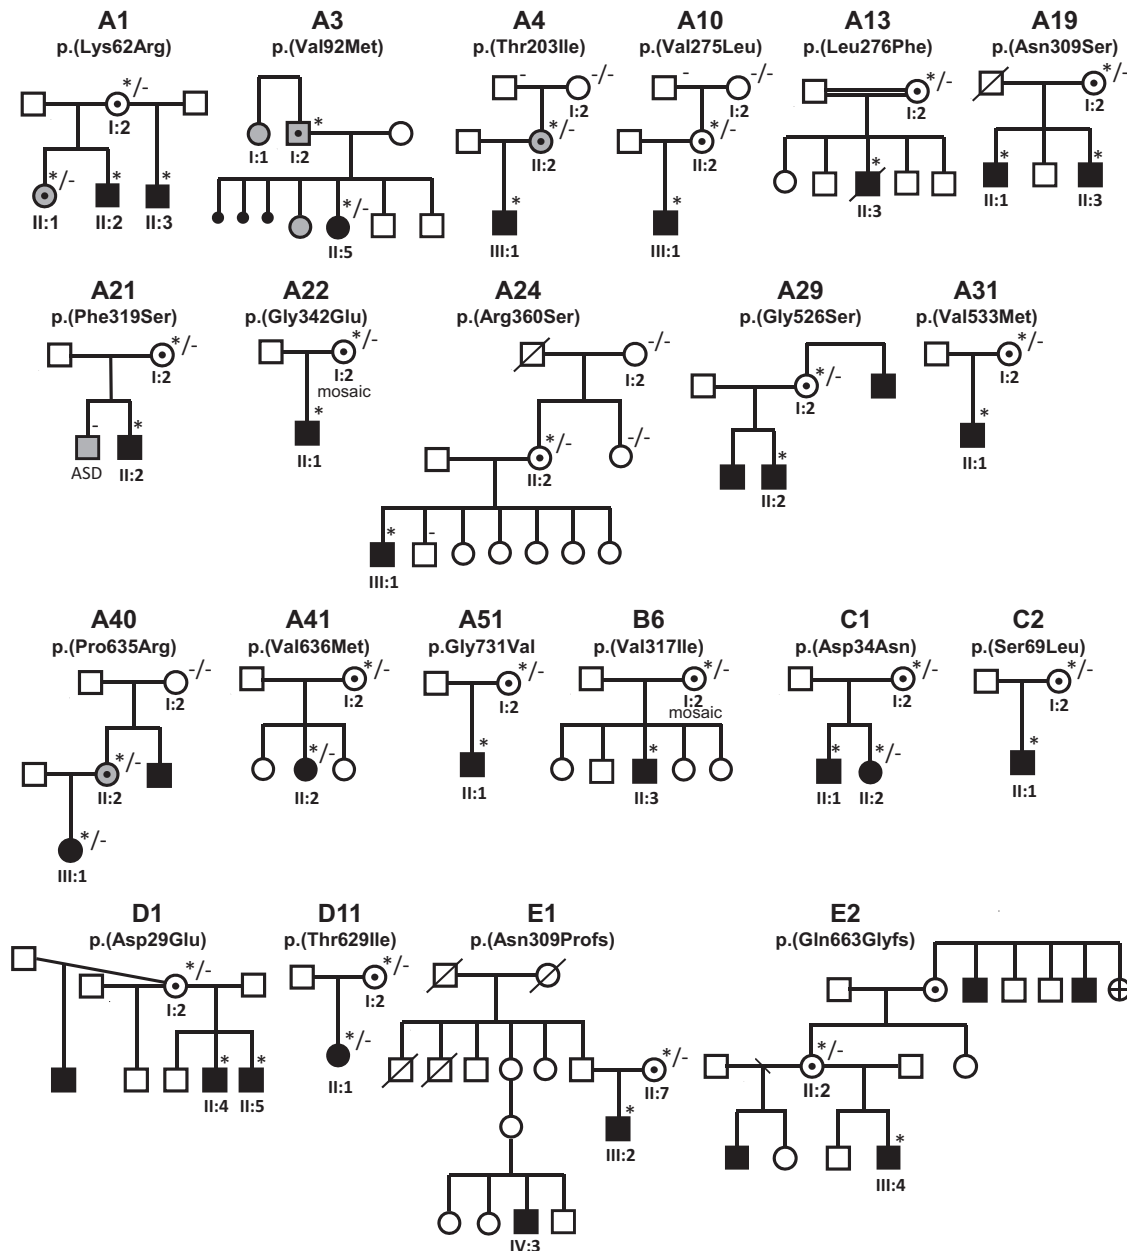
A1
p.(Lys62Arg)
*/-
I:2
*/-
*
*
II:1 II:2 II:3

A3
p.(Val92Met)
*
I:1 I:2
*/-
II:5

A4
p.(Thr203Ile)
- -/-
I:2
*/-
II:2
*
III:1

A10
p.(Val275Leu)
- -/-
I:2
*/-
II:2
*
III:1

A13
p.(Leu276Phe)
*/-
I:2
*
II:3

A19
p.(Asn309Ser)
*/-
I:2
* *
II:1 II:3

A21
p.(Phe319Ser)
*/-
I:2
- *
ASD II:2

A22
p.(Gly342Glu)
*/-
I:2
mosaic
*
II:1

A24
p.(Arg360Ser)
-/-
I:2
*/-
II:2
-/-
* -
III:1

A29
p.(Gly526Ser)
*/-
I:2
*
II:2

A31
p.(Val533Met)
*/-
I:2
*
II:1

A40
p.(Pro635Arg)
-/-
I:2
*/-
II:2
*/-
III:1

A41
p.(Val636Met)
*/-
I:2
*/-
II:2

A51
p.Gly731Val
*/-
I:2
*
II:1

B6
p.(Val317Ile)
*/-
I:2
mosaic
*
II:3

C1
p.(Asp34Asn)
*/-
I:2
* */-
II:1 II:2

C2
p.(Ser69Leu)
*/-
I:2
*
II:1

D1
p.(Asp29Glu)
*/-
I:2
* *
II:4 II:5

D11
p.(Thr629Ile)
*/-
I:2
*/-
II:1

E1
p.(Asn309Profs)
*/-
II:7
*
III:2
IV:3

E2
p.(Gln663Glyfs)
*/-
II:2
*
III:4